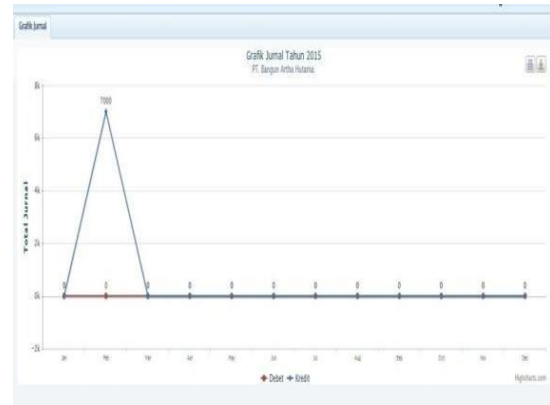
Grafik Jurnal

Grafik Jurnal Tahun 2015
PT. Bangun Artha Hutama

8k
6k
4k
2k
0k
-2k

Total Jurnal

7000
0 0 0 0 0 0 0 0 0 0 0 0

Jan Feb Mar Apr May Jun Jul Aug Sep Oct Nov Dec

Debet Kredit

Highcharts.com